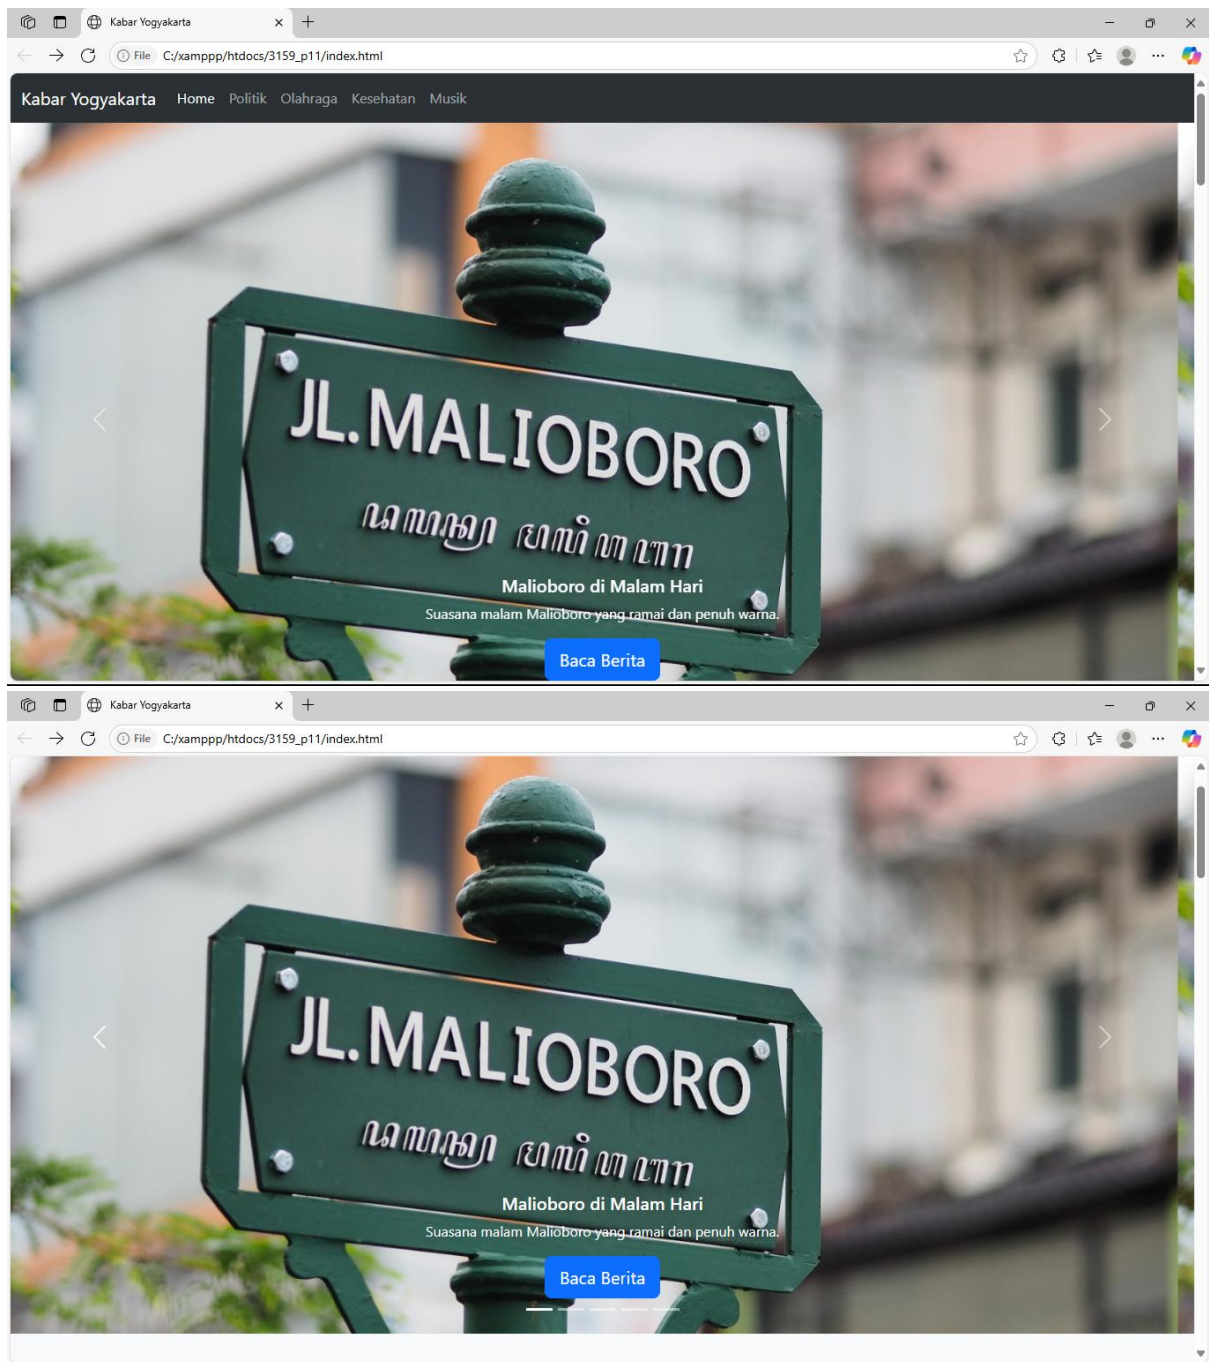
Kabar Yogyakarta

File C:/xamppp/htdocs/3159_p11/index.html

Kabar Yogyakarta Home Politik Olahraga Kesehatan Musik

JL.MALIOBORO

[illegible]

Malioboro di Malam Hari

Suasana malam Malioboro yang ramai dan penuh warna.

Baca Berita

Kabar Yogyakarta

File C:/xamppp/htdocs/3159_p11/index.html

JL.MALIOBORO

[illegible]

Malioboro di Malam Hari

Suasana malam Malioboro yang ramai dan penuh warna.

Baca Berita